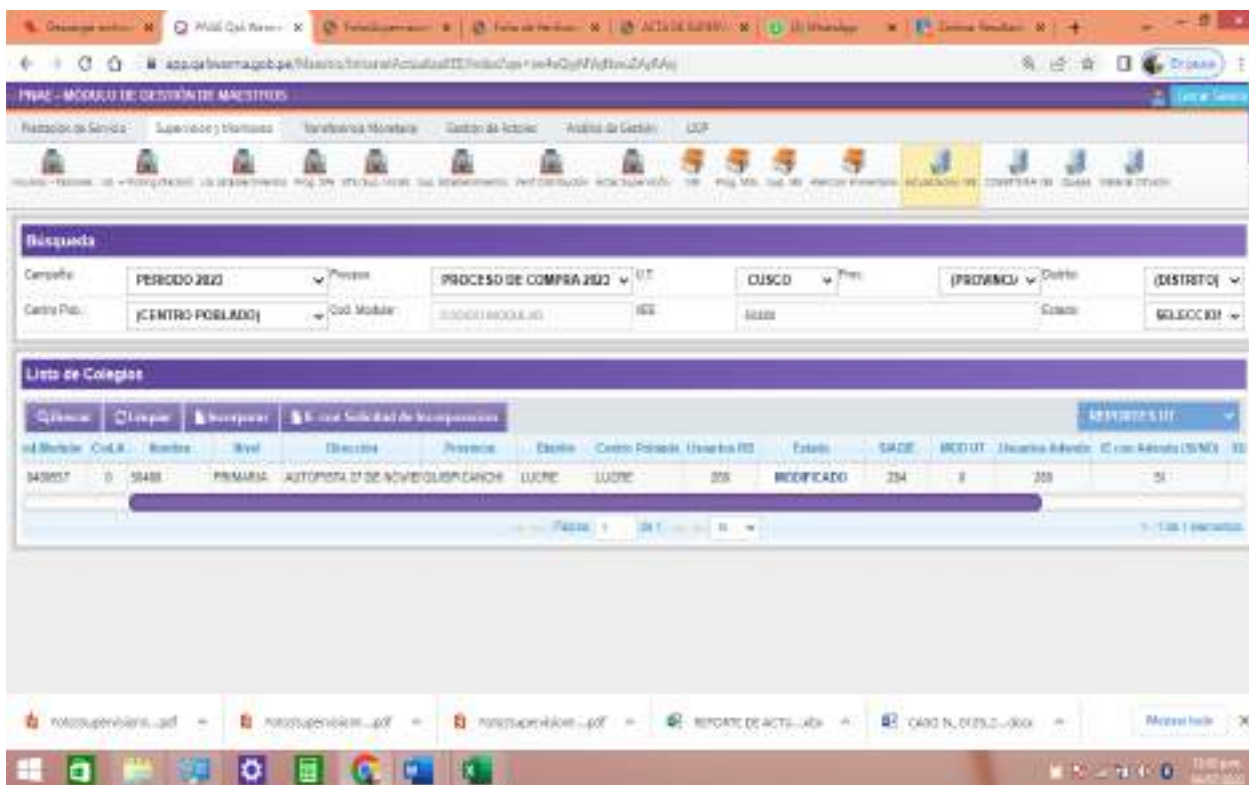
PNAE - MODULO DE GESTIÓN DE MAESTROS

Prestación de Servicio | Supervisores y Monitores | Transferencia Monetaria | Gestión de Actores | Análisis de Gestión | LGCP

Búsqueda

| Campaña | PERIODO 2022 | Proceso | PROCESO DE COMPRA 2022 | U.T. | CUSCO | Prov. | (PROVINCIA) | Distrito | (DISTRITO) |
|---|---|---|---|---|---|---|---|---|---|
| Centro Pob. | (CENTRO POBLADO) | Cod. Modular | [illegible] | IEE | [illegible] | | | Estado | SELECCIONE |

Lista de Colegios

Buscar | Limpiar | Incorporar | IE con Solicitud de Incorporacion

REPORTES UT

| Cod.Modular | Cod.IE | Nombre | Nivel | Dirección | Provincia | Distrito | Centro Poblado | Usuarios RD | Estado | SIAGIE | MOD UT | Usuarios Adendo | IE con Adendo (SI/NO) |
|---|---|---|---|---|---|---|---|---|---|---|---|---|---|
| 0458557 | 0 | 50488 | PRIMARIA | AUTOPISTA 07 DE NOVIEMBRE | QUISPICANCHI | LUCRE | LUCRE | 200 | MODIFICADO | 204 | 0 | 200 | SI |

Página 1 de 1

1 - 1 de 1 elementos

Mostrar todo